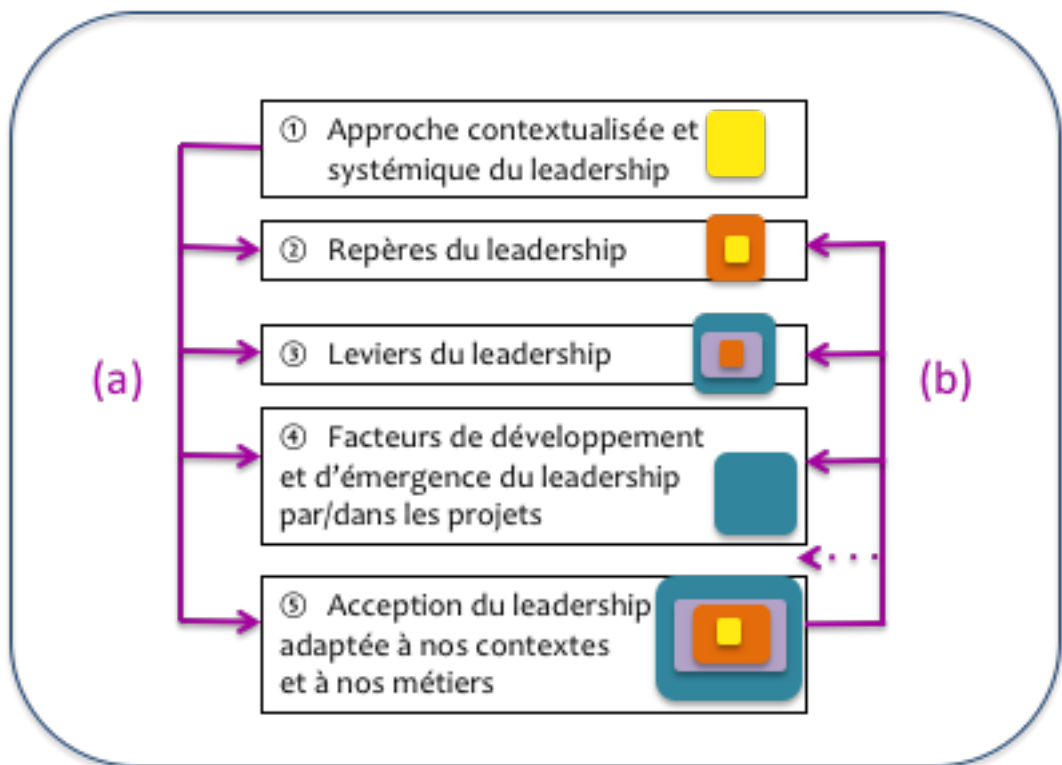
① Approche contextualisée et systémique du leadership

② Repères du leadership

③ Leviers du leadership

④ Facteurs de développement et d'émergence du leadership par/dans les projets

⑤ Acception du leadership adaptée à nos contextes et à nos métiers

(a)

(b)